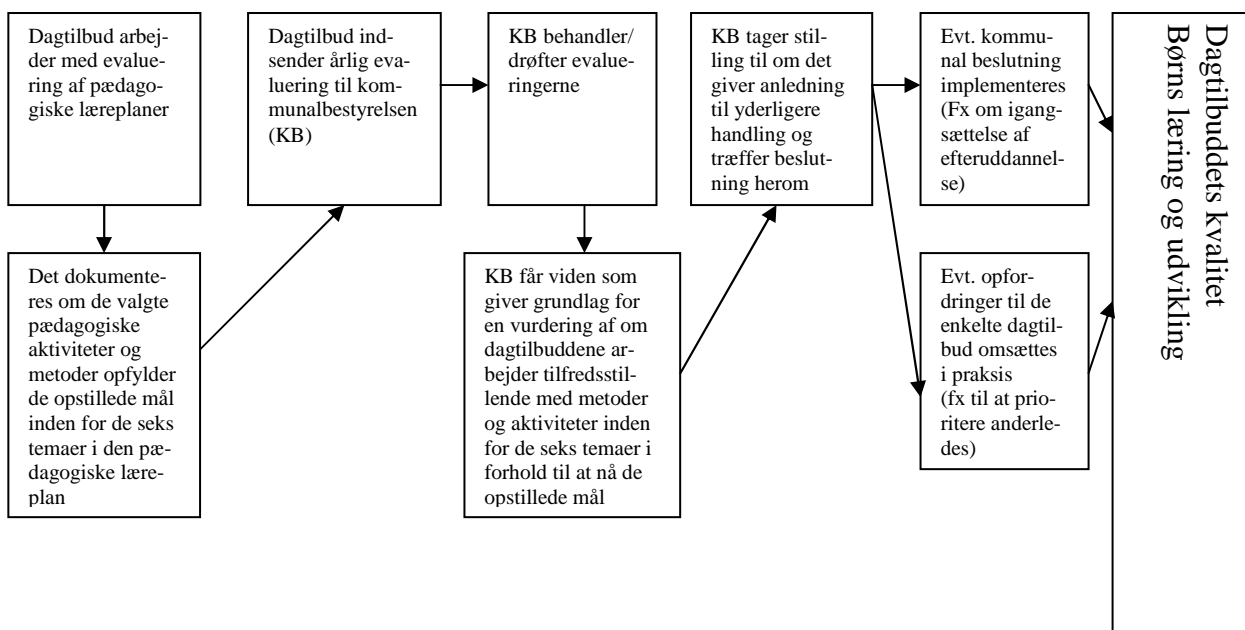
Dagtilbud arbejder med evaluering af pædagogiske læreplaner

Det dokumenteres om de valgte pædagogiske aktiviteter og metoder opfylder de opstillede mål inden for de seks temaer i den pædagogiske læreplan

Dagtilbud indsender årlig evaluering til kommunalbestyrelsen (KB)

KB behandler/ drøfter evalueringerne

KB får viden som giver grundlag for en vurdering af om dagtilbuddene arbejder tilfredsstillende med metoder og aktiviteter inden for de seks temaer i forhold til at nå de opstillede mål

KB tager stilling til om det giver anledning til yderligere handling og træffer beslutning herom

Evt. kommunal beslutning implementeres (Fx om igangsættelse af efteruddannelse)

Evt. opfordringer til de enkelte dagtilbud omsættes i praksis (fx til at prioritere anderledes)

Dagtilbuddets kvalitet
Børns læring og udvikling